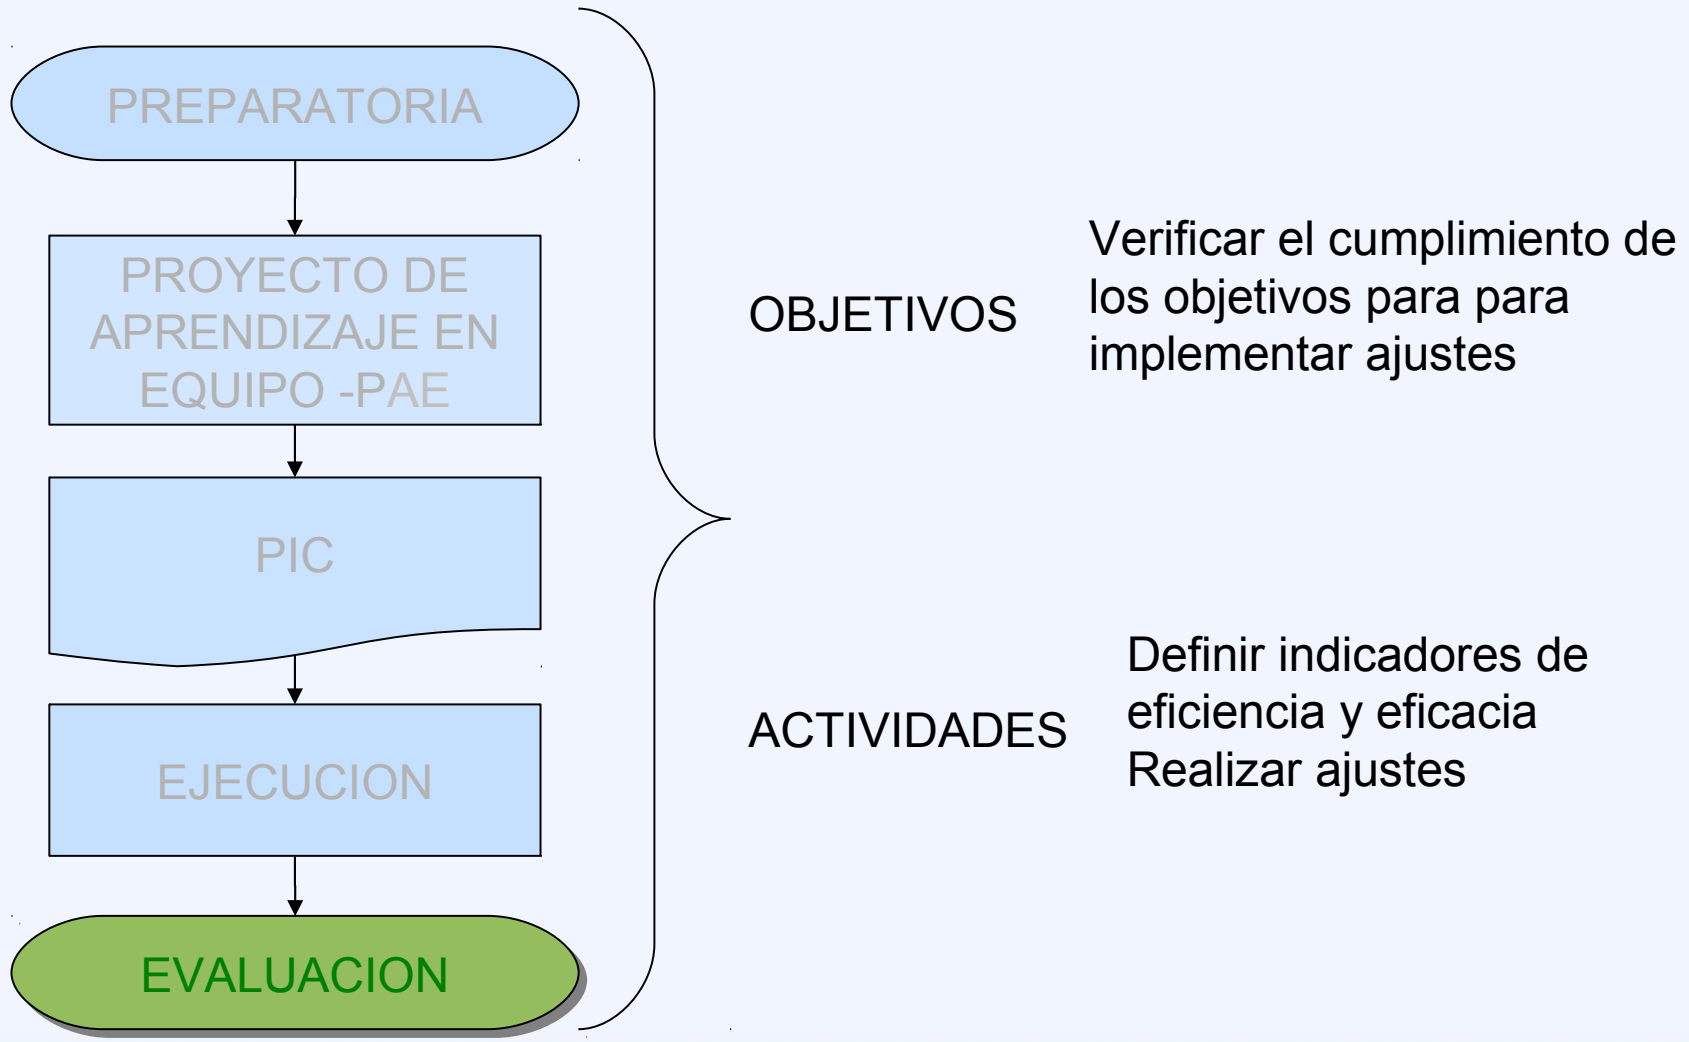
PREPARATORIA

PROYECTO DE APRENDIZAJE EN EQUIPO -PAE

PIC

EJECUCION

EVALUACION

OBJETIVOS

Verificar el cumplimiento de los objetivos para para implementar ajustes

ACTIVIDADES

Definir indicadores de eficiencia y eficacia
Realizar ajustes